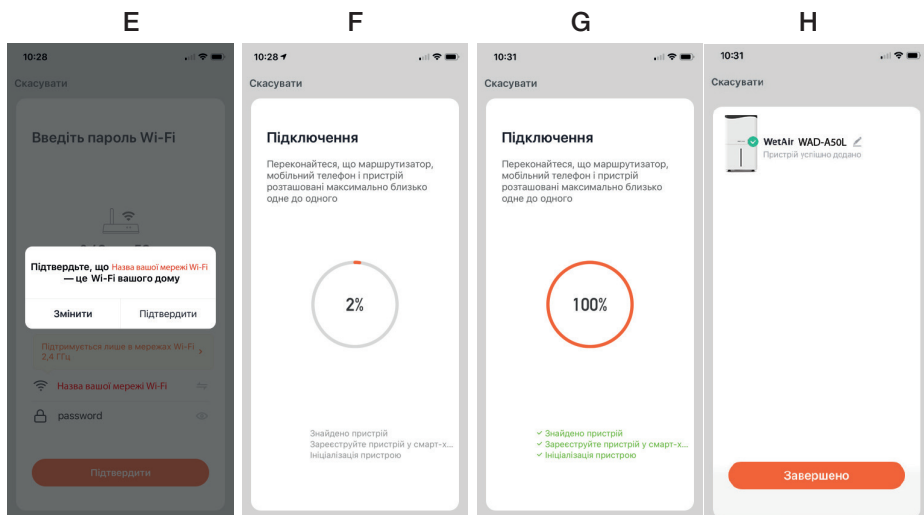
E

10:28

Скасувати

Введіть пароль Wi-Fi

Підтвердьте, що Назва вашої мережі Wi-Fi — це Wi-Fi вашого дому

Змінити | Підтвердити

Підтримується лише в мережах Wi-Fi 2,4 ГГц

Назва вашої мережі Wi-Fi

password

Підтвердити

F

10:28

Скасувати

Підключення

Переконайтеся, що маршрутизатор, мобільний телефон і пристрій розташовані максимально близько одне до одного

2%

Знайдено пристрій
Зареєструйте пристрій у смарт-х...
Ініціалізація пристрою

G

10:31

Скасувати

Підключення

Переконайтеся, що маршрутизатор, мобільний телефон і пристрій розташовані максимально близько одне до одного

100%

Знайдено пристрій
Зареєструйте пристрій у смарт-х...
Ініціалізація пристрою

H

10:31

Скасувати

WetAir WAD-A50L
Пристрій успішно додано

Завершено